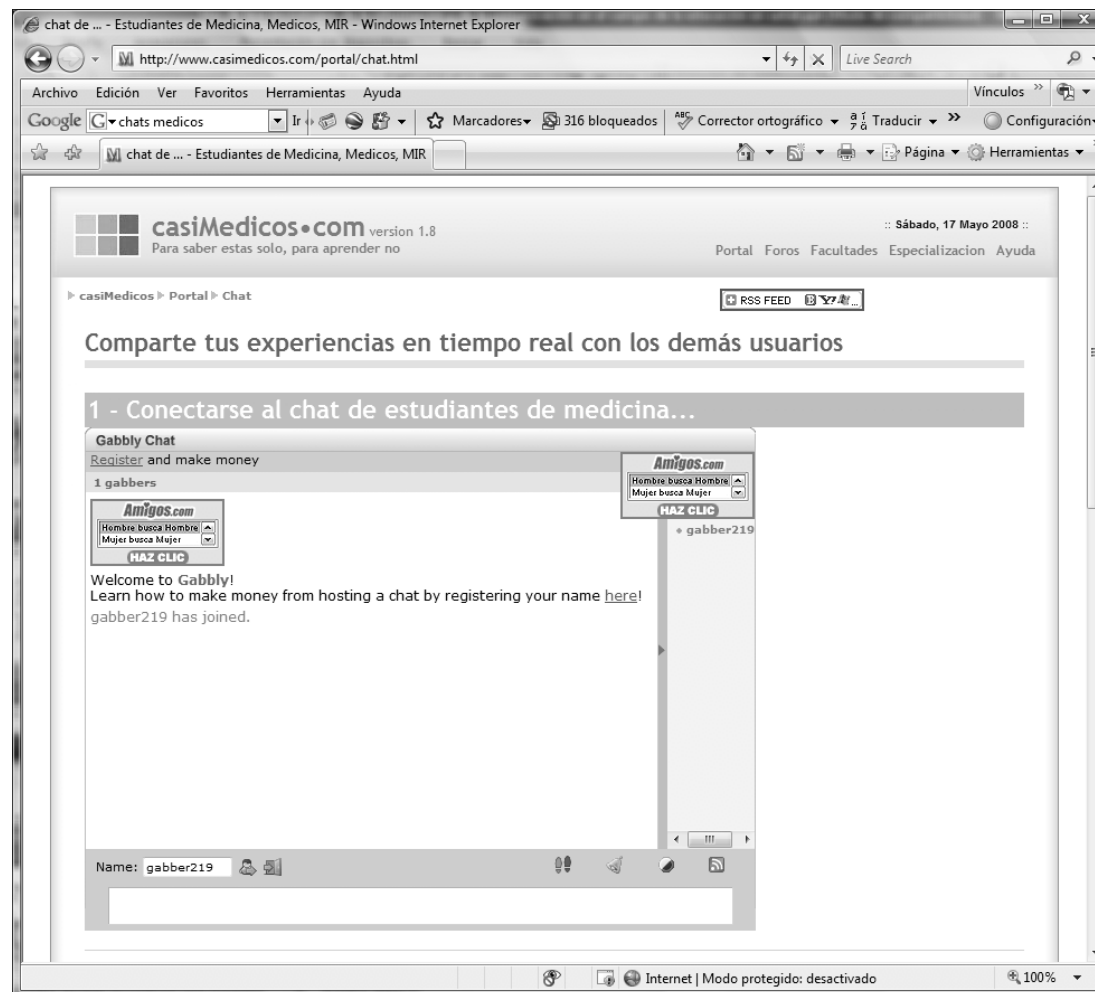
chat de ... - Estudiantes de Medicina, Medicos, MIR - Windows Internet Explorer

http://www.casimedicos.com/portal/chat.html

Live Search

Archivo Edición Ver Favoritos Herramientas Ayuda

Vínculos »

Google chats medicos Ir Marcadores 316 bloqueados Corrector ortográfico Traducir » Configuración

chat de ... - Estudiantes de Medicina, Medicos, MIR

Página Herramientas

casiMedicos•com version 1.8
Para saber estas solo, para aprender no

:: Sábado, 17 Mayo 2008 ::

Portal Foros Facultades Especializacion Ayuda

casiMedicos ▸ Portal ▸ Chat

RSS FEED

Comparte tus experiencias en tiempo real con los demás usuarios

1 - Conectarse al chat de estudiantes de medicina...

Gabbly Chat

Register and make money

1 gabbers

Amigos.com
Hombre busca Hombre
Mujer busca Mujer
HAZ CLIC

Amigos.com
Hombre busca Hombre
Mujer busca Mujer
HAZ CLIC

• gabber219

Welcome to Gabbly!
Learn how to make money from hosting a chat by registering your name here!
gabber219 has joined.

Name: gabber219

Internet | Modo protegido: desactivado

100%